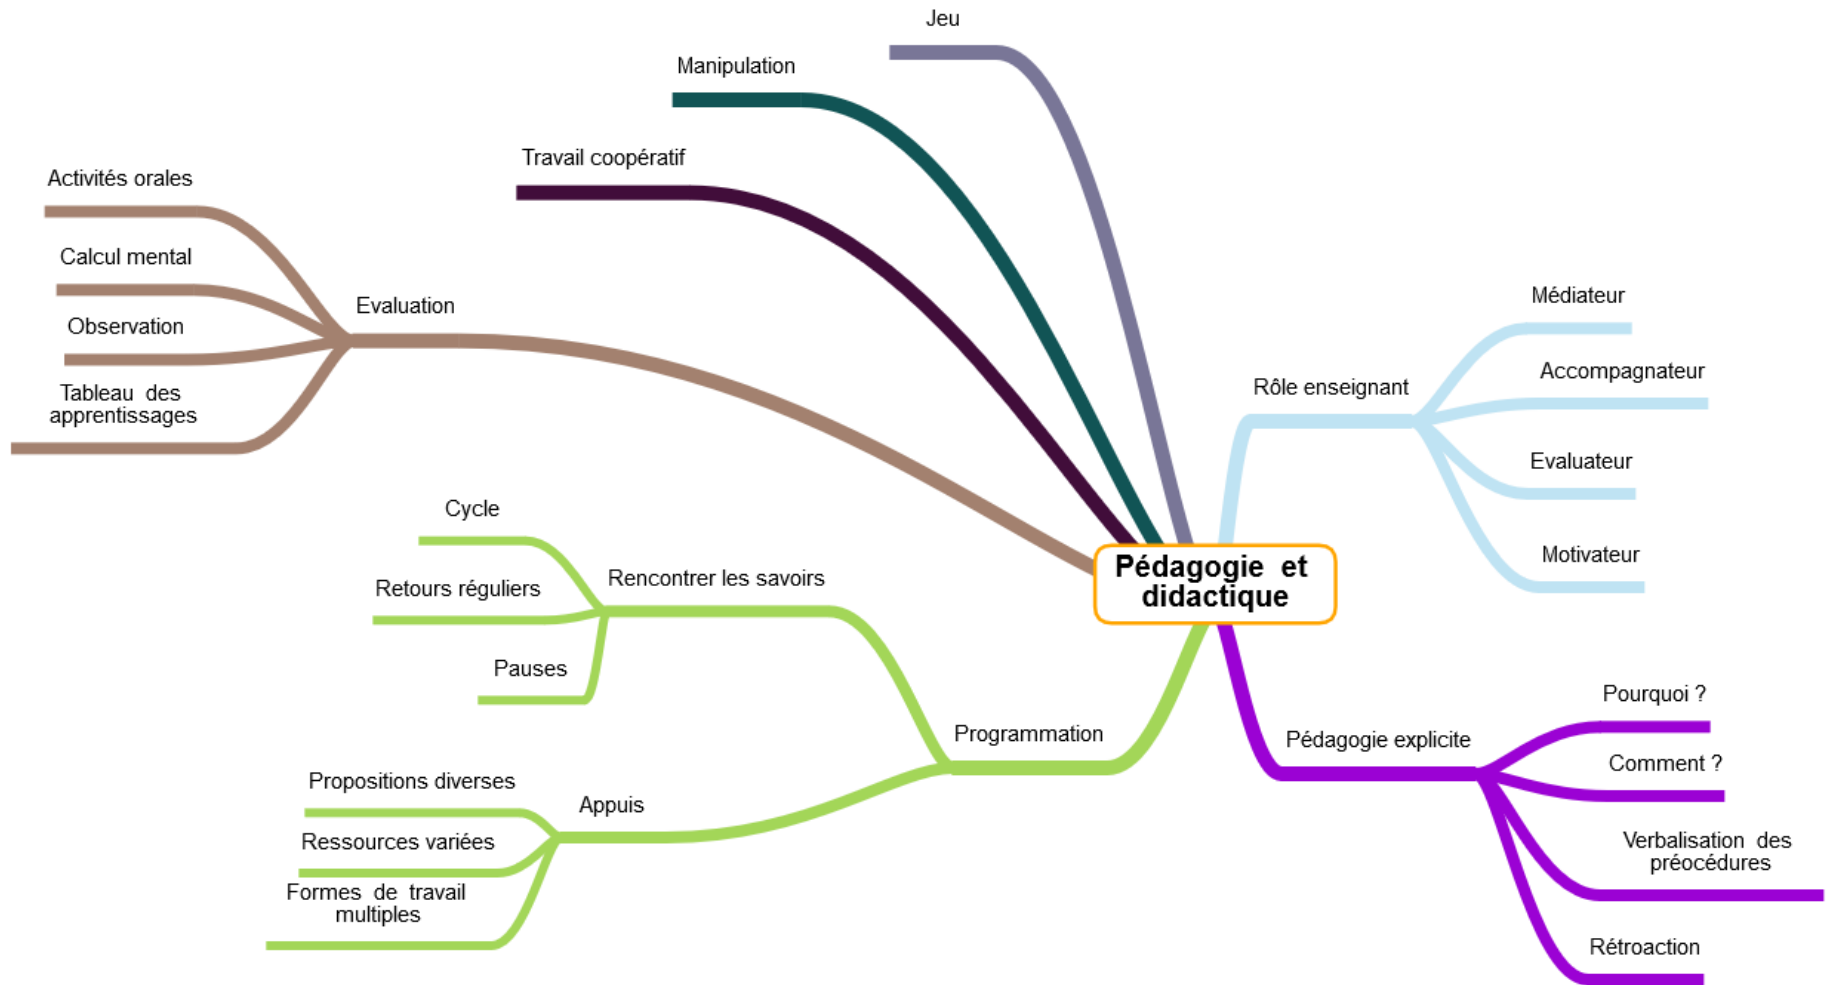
Jeu

Manipulation

Travail coopératif

Activités orales

Calcul mental

Evaluation

Observation

Tableau des apprentissages

Médiateur

Accompagnateur

Rôle enseignant

Evaluateur

Motivateur

Pédagogie et didactique

Cycle

Rencontrer les savoirs

Retours réguliers

Pauses

Programmation

Propositions diverses

Appuis

Ressources variées

Formes de travail multiples

Pourquoi ?

Pédagogie explicite

Comment ?

Verbalisation des préocédures

Rétroaction